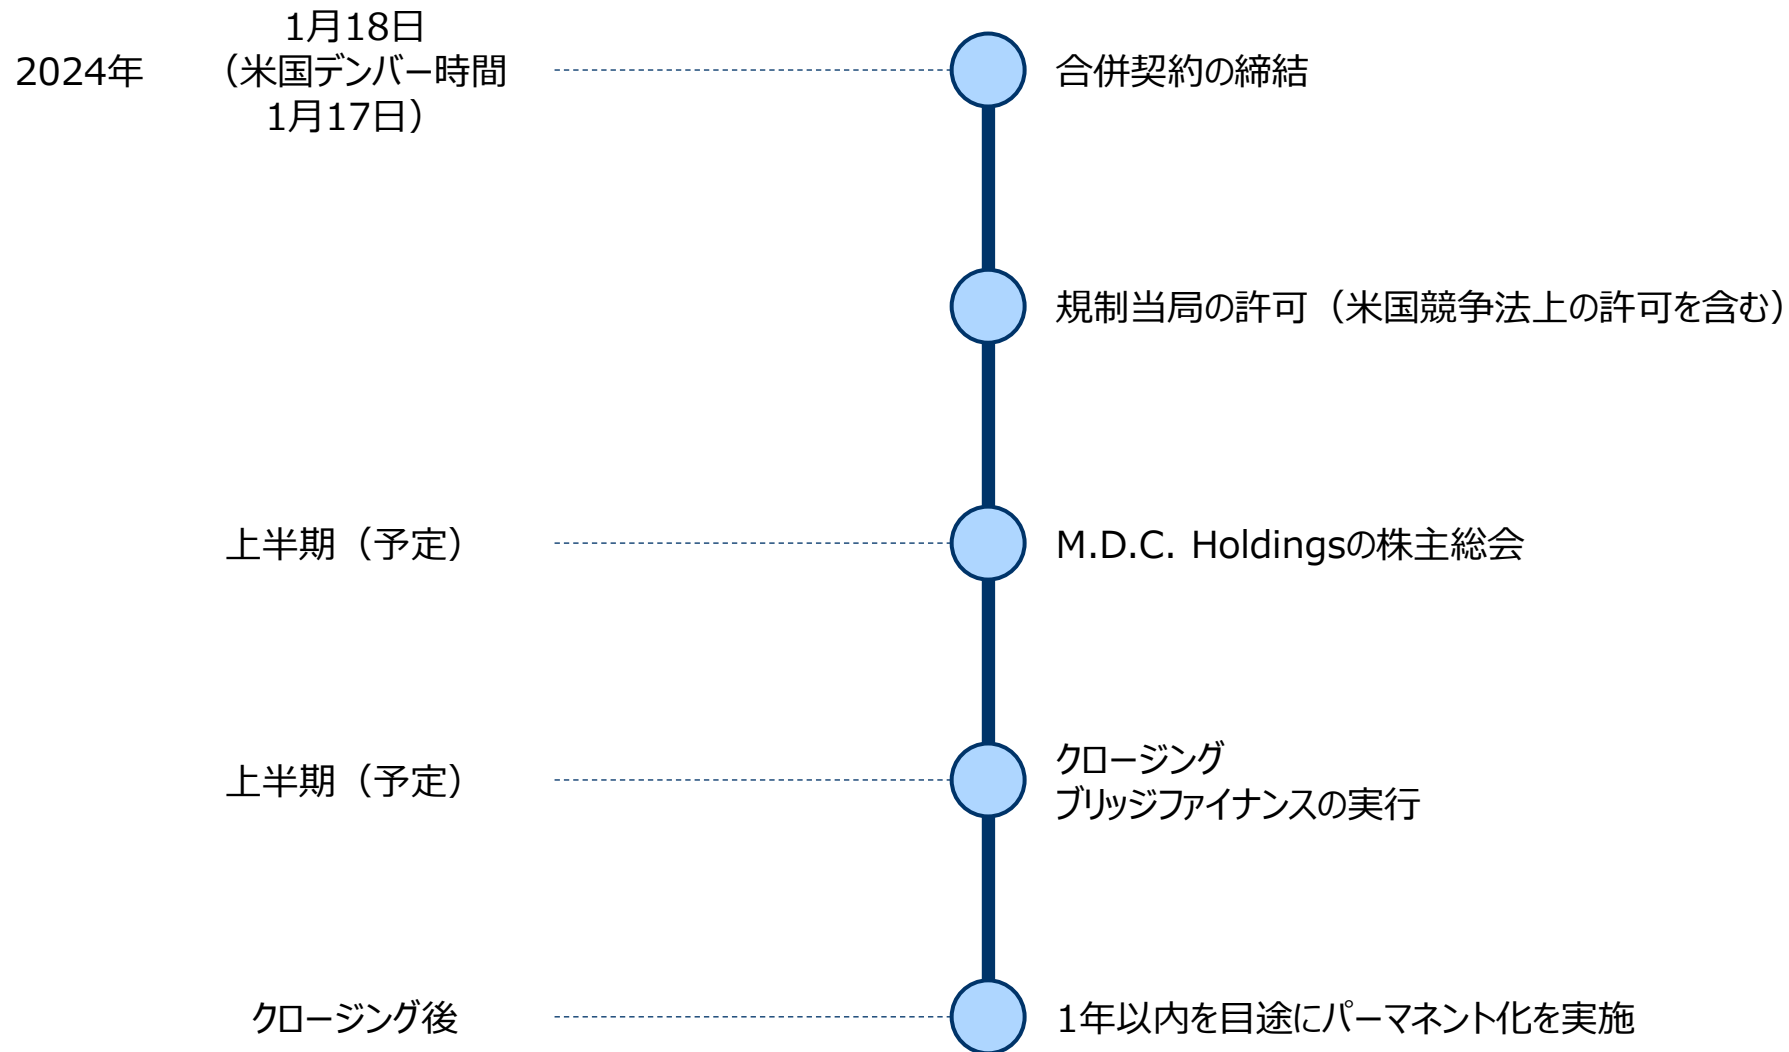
2024年

1月18日
（米国デンバー時間
1月17日）

合併契約の締結

規制当局の許可（米国競争法上の許可を含む）

上半期（予定）

M.D.C. Holdingsの株主総会

上半期（予定）

クロージング
ブリッジファイナンスの実行

クロージング後

1年以内を目途にパーマネント化を実施